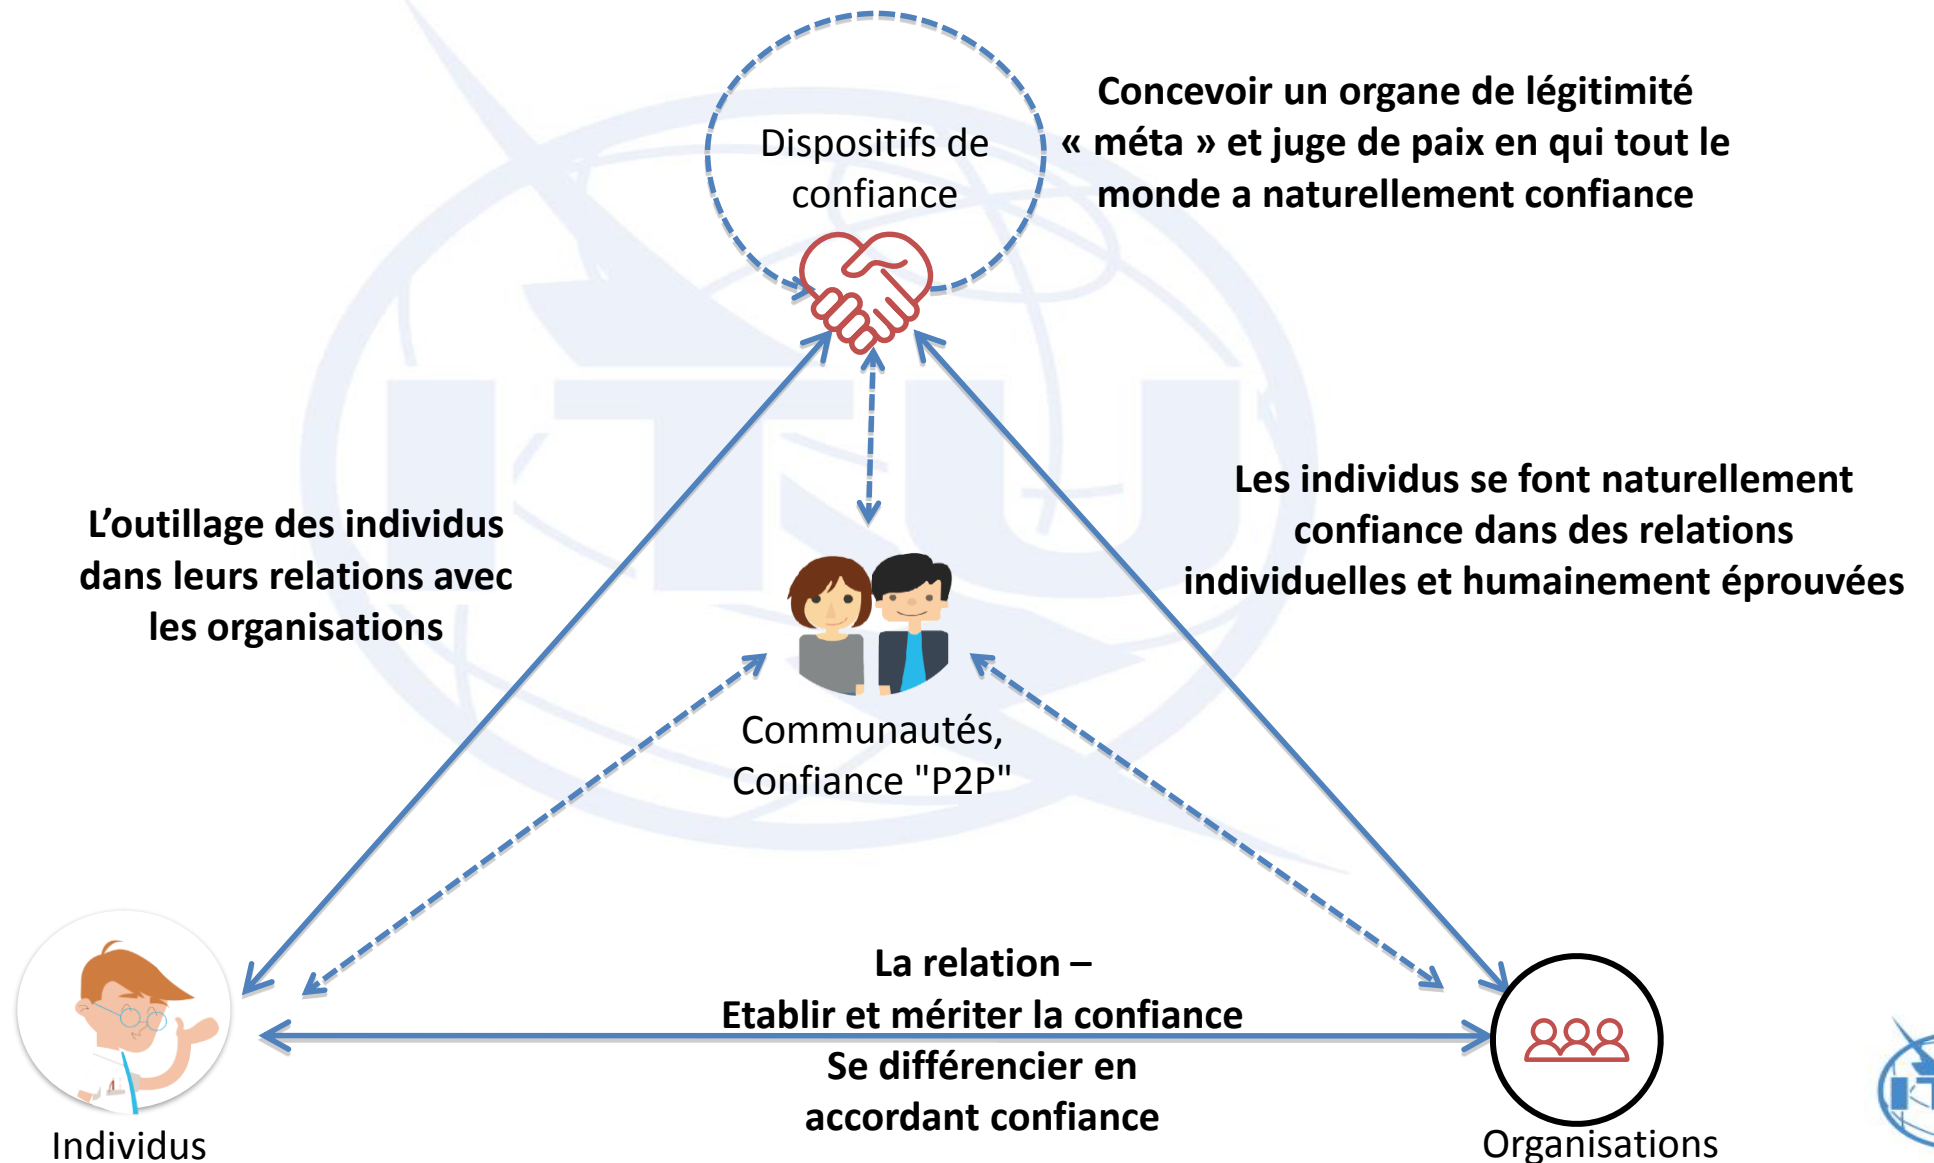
Dispositifs de confiance

Concevoir un organe de légitimité « méta » et juge de paix en qui tout le monde a naturellement confiance

L’outillage des individus dans leurs relations avec les organisations

Les individus se font naturellement confiance dans des relations individuelles et humainement éprouvées

Communautés, Confiance "P2P"

La relation –
Etablir et mériter la confiance
Se différencier en accordant confiance

Individus

Organisations